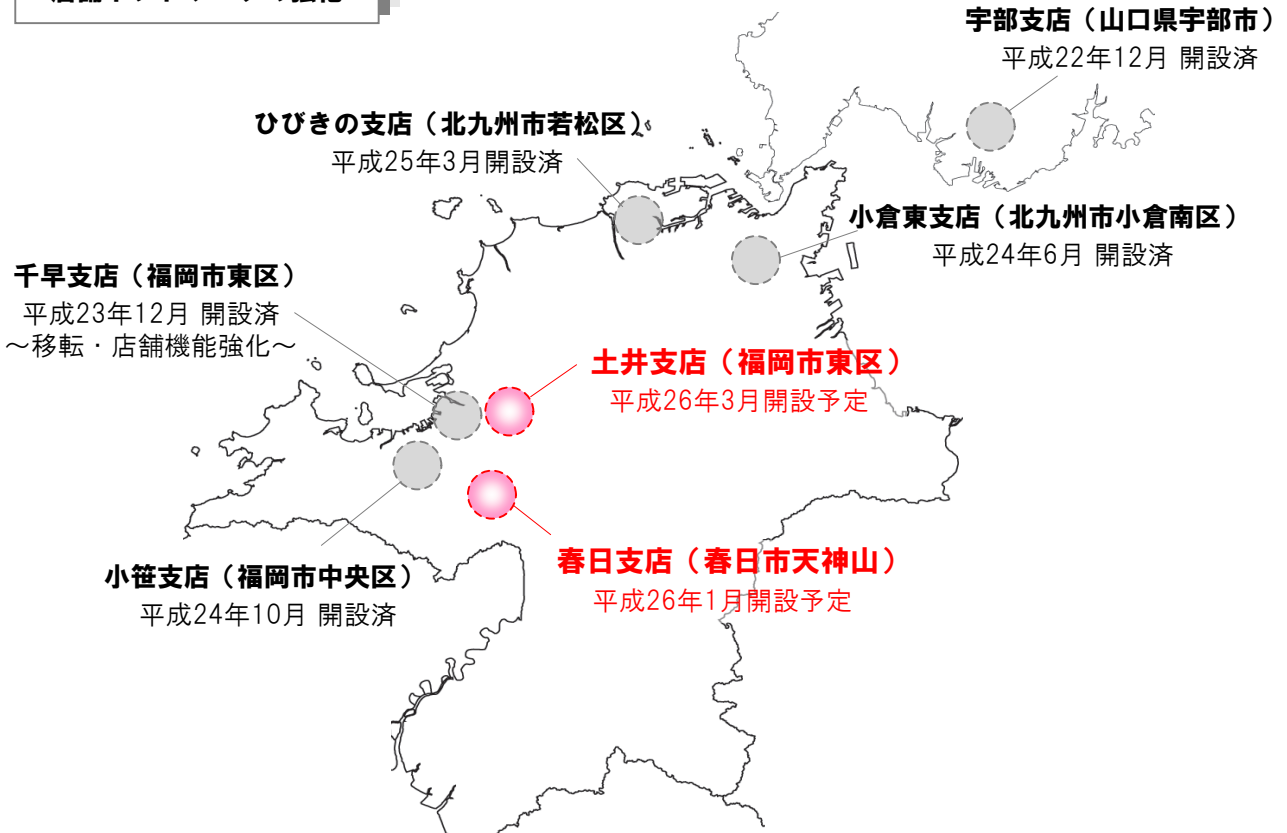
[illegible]

宇部支店（山口県宇部市）
平成22年12月 開設済

ひびきの支店（北九州市若松区）
平成25年3月開設済

小倉東支店（北九州市小倉南区）
平成24年6月 開設済

千早支店（福岡市東区）
平成23年12月 開設済
～移転・店舗機能強化～

土井支店（福岡市東区）
平成26年3月開設予定

春日支店（春日市天神山）
平成26年1月開設予定

小笹支店（福岡市中央区）
平成24年10月 開設済